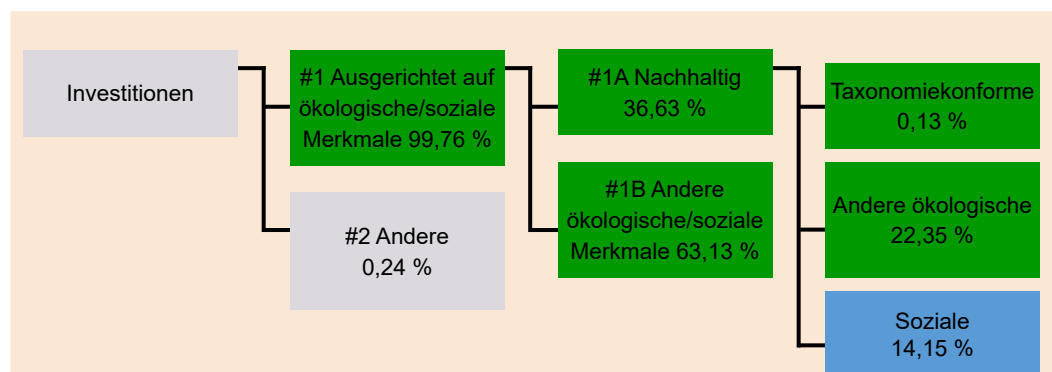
Investitionen

#1 Ausgerichtet auf ökologische/soziale Merkmale 99,76 %

#2 Andere
0,24 %

#1A Nachhaltig
36,63 %

#1B Andere ökologische/soziale Merkmale 63,13 %

Taxonomiekonforme
0,13 %

Andere ökologische
22,35 %

Soziale
14,15 %